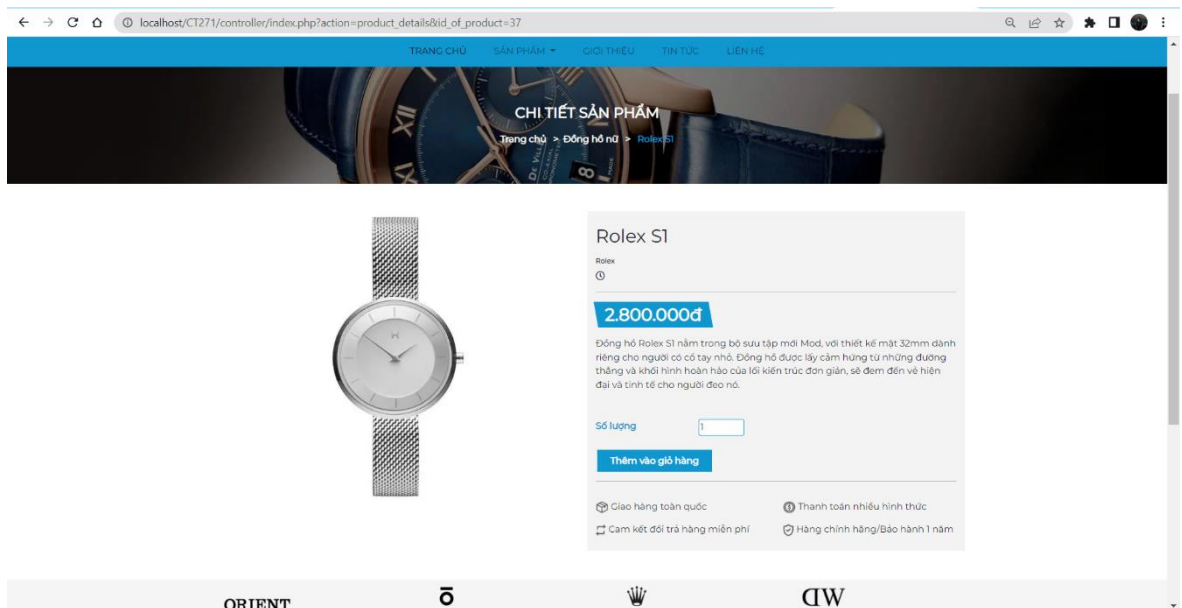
localhost/CT271/controller/index.php?action=product_details&id_of_product=37

TRANG CHỦ SẢN PHẨM GIỚI THIỆU TIN TỨC LIÊN HỆ

CHI TIẾT SẢN PHẨM

Trang chủ > Đồng hồ nữ > Rolex S1

Rolex S1

Rolex

2.800.000đ

Đồng hồ Rolex S1 nằm trong bộ sưu tập mới Mod, với thiết kế mặt 32mm dành riêng cho người có cổ tay nhỏ. Đồng hồ được lấy cảm hứng từ những đường thẳng và khối hình hoàn hảo của lối kiến trúc đơn giản, sẽ đem đến vẻ hiện đại và tinh tế cho người đeo nó.

Số lượng 1

Thêm vào giỏ hàng

Giao hàng toàn quốc
Thanh toán nhiều hình thức
Cam kết đổi trả hàng miễn phí
Hàng chính hãng/Bảo hành 1 năm

ORIENT
DW